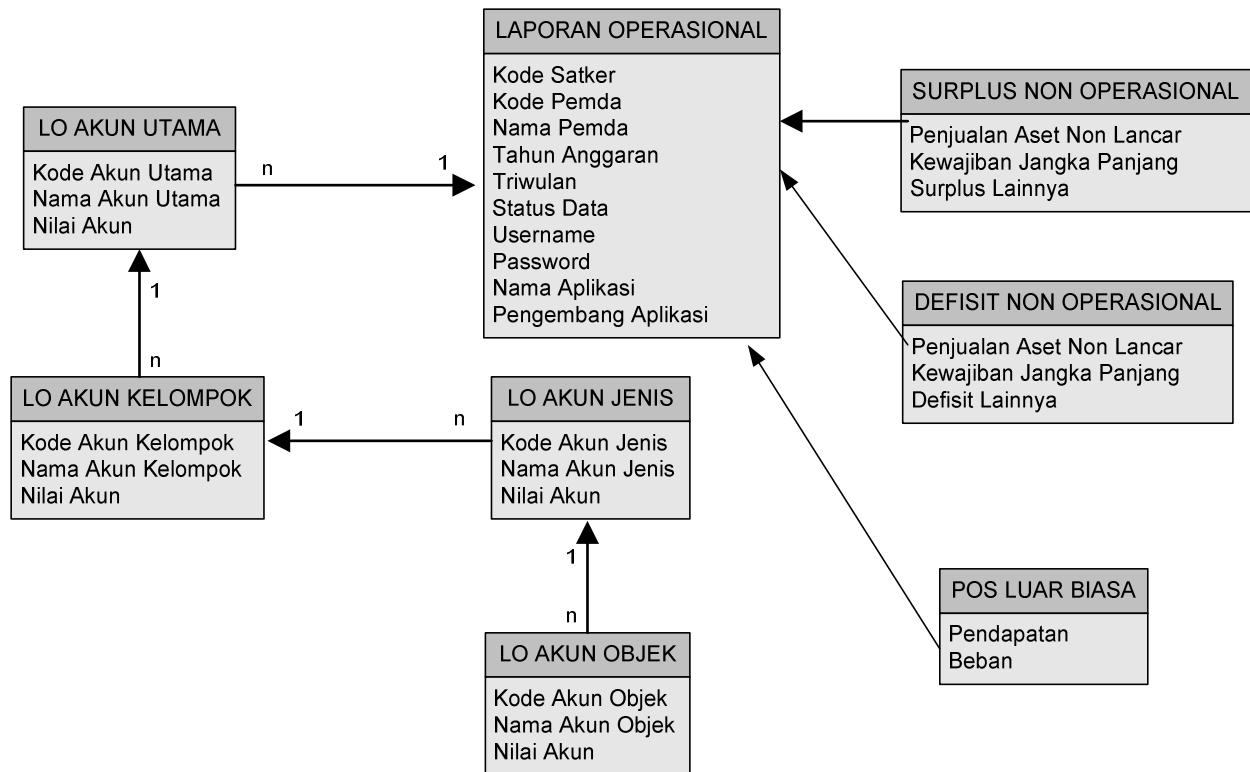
LAPORAN OPERASIONAL

Kode Satker
Kode Pemda
Nama Pemda
Tahun Anggaran
Triwulan
Status Data
Username
Password
Nama Aplikasi
Pengembang Aplikasi

SURPLUS NON OPERASIONAL

Penjualan Aset Non Lancar
Kewajiban Jangka Panjang
Surplus Lainnya

LO AKUN UTAMA

Kode Akun Utama
Nama Akun Utama
Nilai Akun

n

1

1

n

DEFISIT NON OPERASIONAL

Penjualan Aset Non Lancar
Kewajiban Jangka Panjang
Defisit Lainnya

LO AKUN KELOMPOK

Kode Akun Kelompok
Nama Akun Kelompok
Nilai Akun

1

n

LO AKUN JENIS

Kode Akun Jenis
Nama Akun Jenis
Nilai Akun

1

n

POS LUAR BIASA

Pendapatan
Beban

LO AKUN OBJEK

Kode Akun Objek
Nama Akun Objek
Nilai Akun